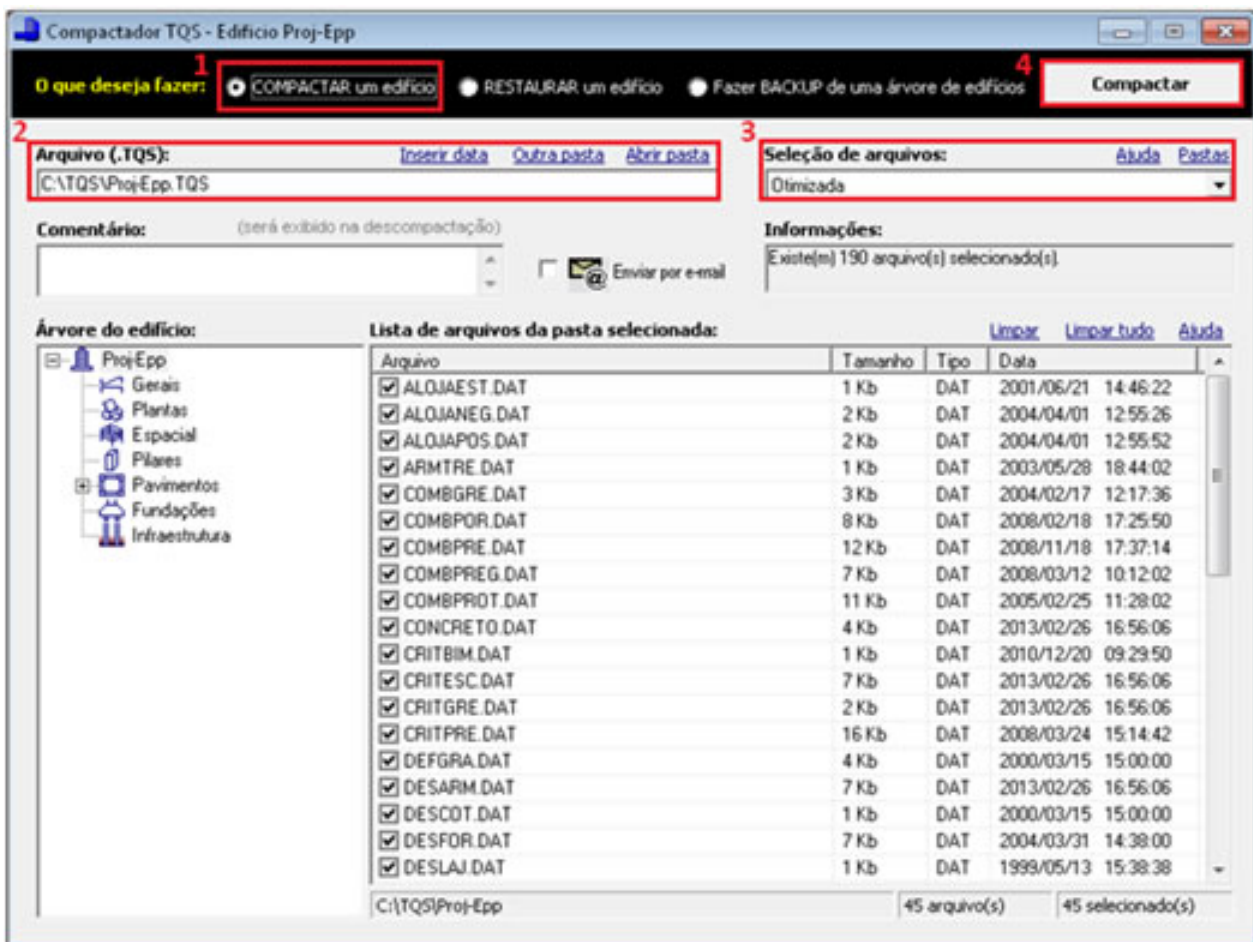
Compactador TQS - Edifício Proj-Epp

O que deseja fazer: 1 COMPACTAR um edifício RESTAURAR um edifício Fazer BACKUP de uma árvore de edifícios 4 Compactar

2 Arquivo (.TQS): Inserir data Outra pasta Abrir pasta
C:\TQS\Proj-Epp.TQS

3 Seleção de arquivos: Ajuda Pastas
Otimizada

Comentário: (será exibido na descompactação)

Enviar por e-mail

Informações:
Existe(m) 190 arquivo(s) selecionado(s).

Árvore do edifício:
Proj-Epp
Gerais
Plantas
Espacial
Pilares
Pavimentos
Fundações
Infraestrutura

Lista de arquivos da pasta selecionada: Limpar Limpar tudo Ajuda

| Arquivo | Tamanho | Tipo | Data |
|---|---|---|---|
| ALOJAEST.DAT | 1 Kb | DAT | 2001/06/21 14:46:22 |
| ALOJANEG.DAT | 2 Kb | DAT | 2004/04/01 12:55:26 |
| ALOJAPOS.DAT | 2 Kb | DAT | 2004/04/01 12:55:52 |
| ARMTRE.DAT | 1 Kb | DAT | 2003/05/28 18:44:02 |
| COMBGRE.DAT | 3 Kb | DAT | 2004/02/17 12:17:36 |
| COMBPOR.DAT | 8 Kb | DAT | 2008/02/18 17:25:50 |
| COMBPRE.DAT | 12 Kb | DAT | 2008/11/18 17:37:14 |
| COMBPREG.DAT | 7 Kb | DAT | 2008/03/12 10:12:02 |
| COMBPROT.DAT | 11 Kb | DAT | 2005/02/25 11:28:02 |
| CONCRETO.DAT | 4 Kb | DAT | 2013/02/26 16:56:06 |
| CRITBIM.DAT | 1 Kb | DAT | 2010/12/20 09:29:50 |
| CRITESC.DAT | 7 Kb | DAT | 2013/02/26 16:56:06 |
| CRITGRE.DAT | 2 Kb | DAT | 2013/02/26 16:56:06 |
| CRITPRE.DAT | 16 Kb | DAT | 2008/03/24 15:14:42 |
| DEFGRA.DAT | 4 Kb | DAT | 2000/03/15 15:00:00 |
| DESARM.DAT | 7 Kb | DAT | 2013/02/26 16:56:06 |
| DESCOT.DAT | 1 Kb | DAT | 2000/03/15 15:00:00 |
| DESFOR.DAT | 7 Kb | DAT | 2004/03/31 14:38:00 |
| DESLAJ.DAT | 1 Kb | DAT | 1999/05/13 15:38:38 |

C:\TQS\Proj-Epp 45 arquivo(s) 45 selecionado(s)